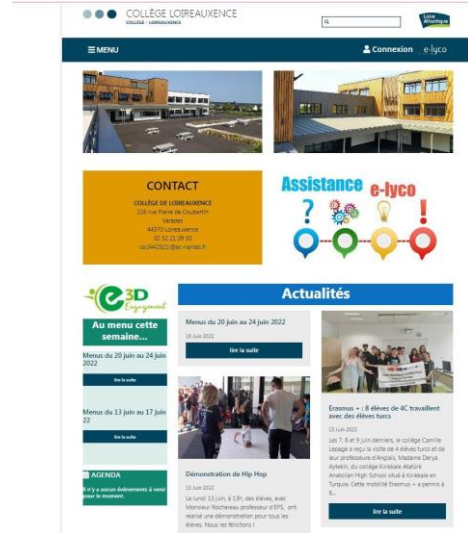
COLLÈGE LOIREAUXENCE
COLLÈGE - LOIREAUXENCE

Loire Atlantique

☰ MENU

Connexion e-lyco

CONTACT
COLLÈGE DE LOIREAUXENCE
218 rue Pierre de Coubertin
Varades
44370 Loireauxence
02 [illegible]
ce.0442521@ac-nantes.fr

Assistance e-lyco

E3D Engagement

Au menu cette semaine...

Menus du 20 juin au 24 juin 2022

lire la suite

Menus du 13 juin au 17 juin 22

lire la suite

AGENDA
Il n'y a aucun événements à venir pour le moment.

Actualités

Menus du 20 juin au 24 juin 2022
18 juin 2022
lire la suite

Démonstration de Hip Hop
15 juin 2022
Le lundi 13 juin, à 13h, des élèves, avec Monsieur Rochereau professeur d'EPS, ont réalisé une démonstration pour tous les élèves. Nous les félicitons !

Erasmus + : 8 élèves de 4C travaillent avec des élèves turcs
15 juin 2022
Les 7, 8 et 9 juin derniers, le collège Camille Lepage a reçu la visite de 4 élèves turcs et de leur professeure d'Anglais, Madame Derya Aytekin, du collège Kırklareli Atatürk Anatolian High School situé à Kırklareli en Turquie. Cette mobilité Erasmus + a permis à 8...

lire la suite